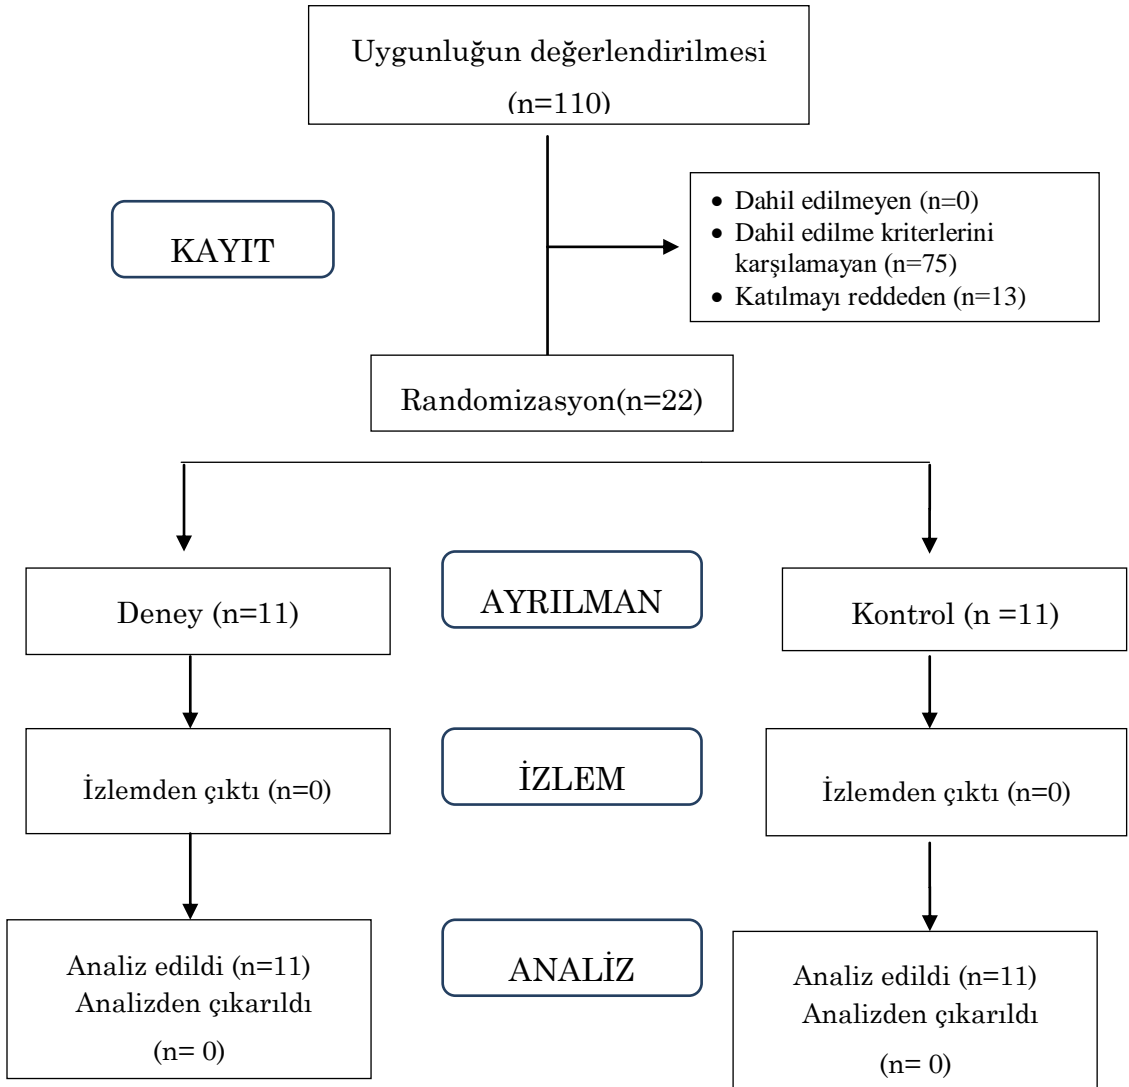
Uygunluğun değerlendirilmesi
(n=110)

KAYIT

- Dahil edilmeyen (n=0)
- Dahil edilme kriterlerini karşılamayan (n=75)
- Katılmayı reddeden (n=13)

Randomizasyon(n=22)

Deney (n=11)

AYRILMAN

Kontrol (n =11)

İzlemden çıktı (n=0)

İZLEM

İzlemden çıktı (n=0)

Analiz edildi (n=11)
Analizden çıkarıldı
(n= 0)

ANALİZ

Analiz edildi (n=11)
Analizden çıkarıldı
(n= 0)